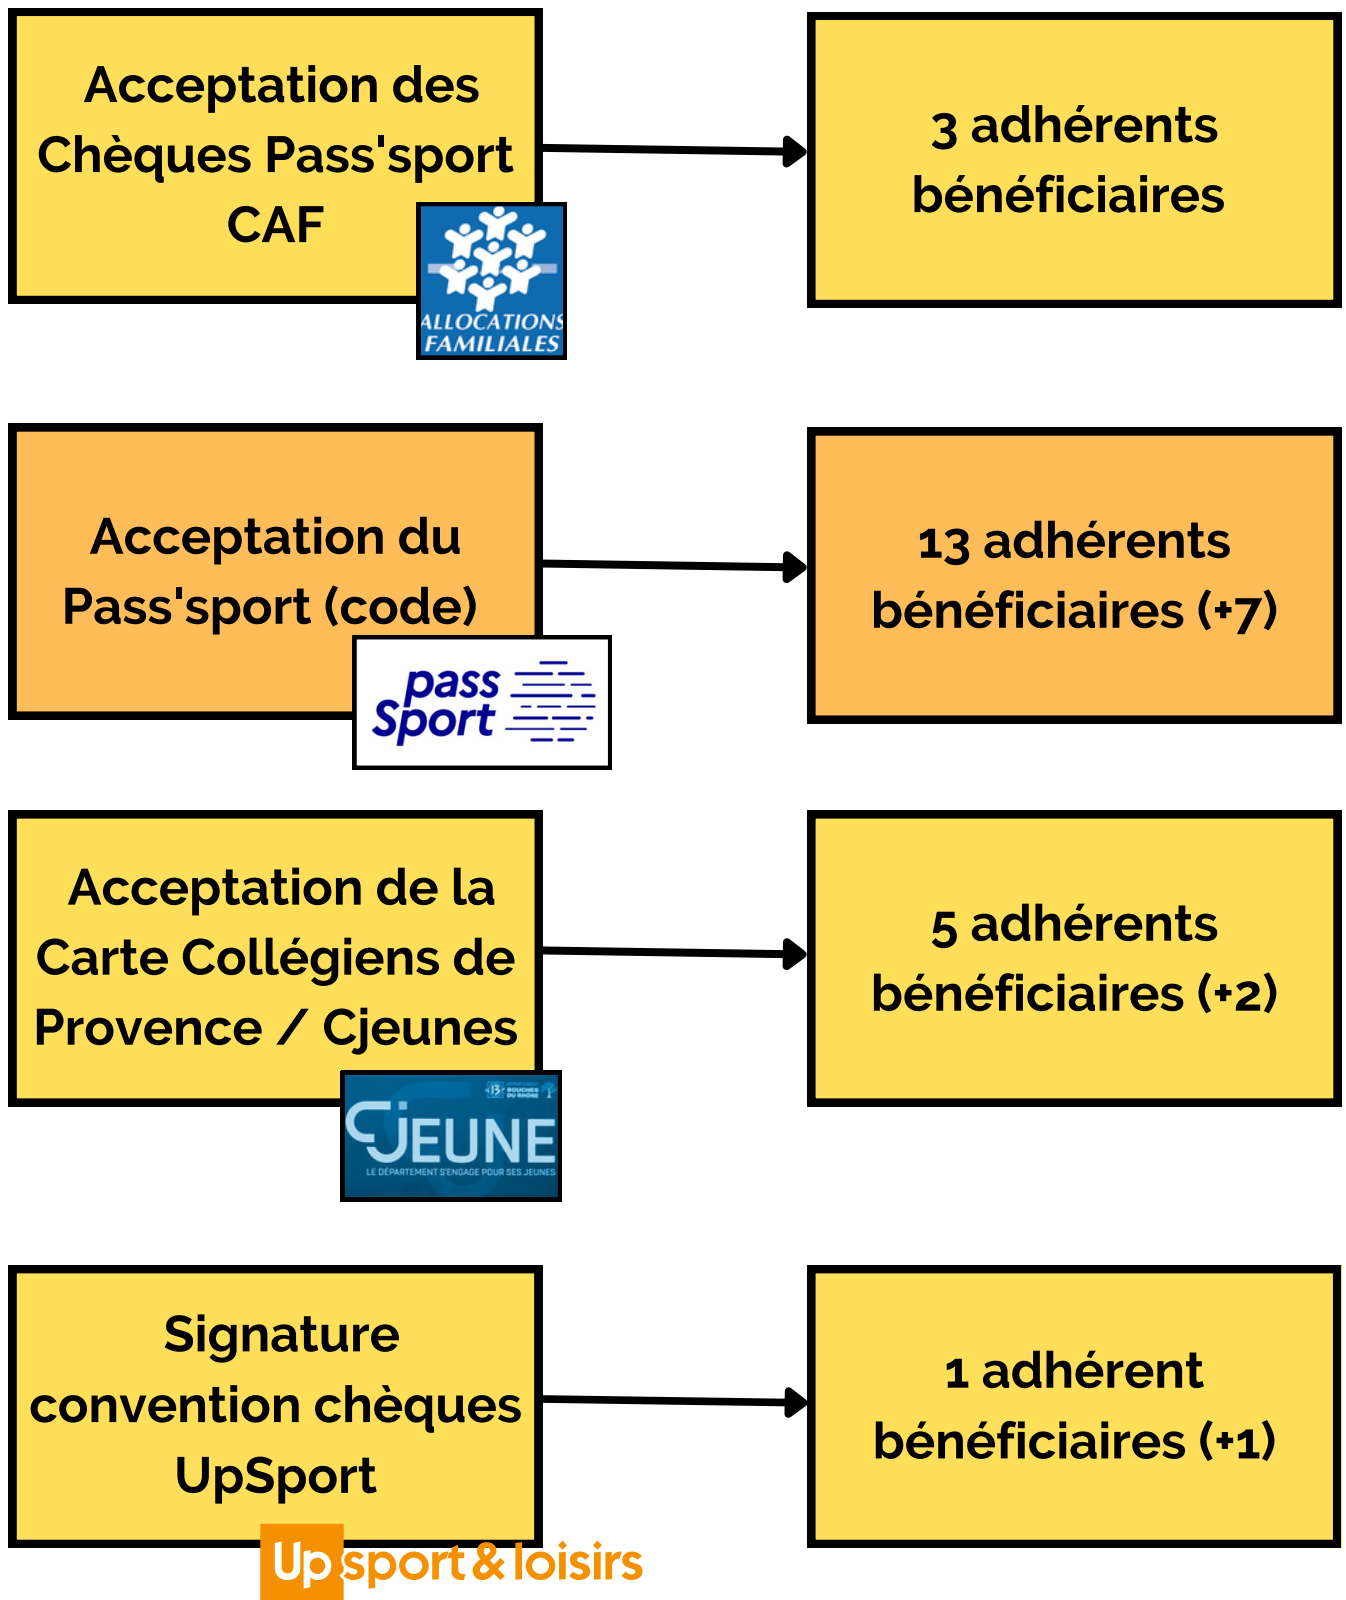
Acceptation des Chèques Pass'sport CAF

ALLOCATIONS FAMILIALES

3 adhérents bénéficiaires

Acceptation du Pass'sport (code)

pass Sport

13 adhérents bénéficiaires (+7)

Acceptation de la Carte Collégiens de Provence / Cjeunes

CJEUNE
LE DÉPARTEMENT S'ENGAGE POUR SES JEUNES

5 adhérents bénéficiaires (+2)

Signature convention chèques UpSport

Up sport & loisirs

1 adhérent bénéficiaires (+1)